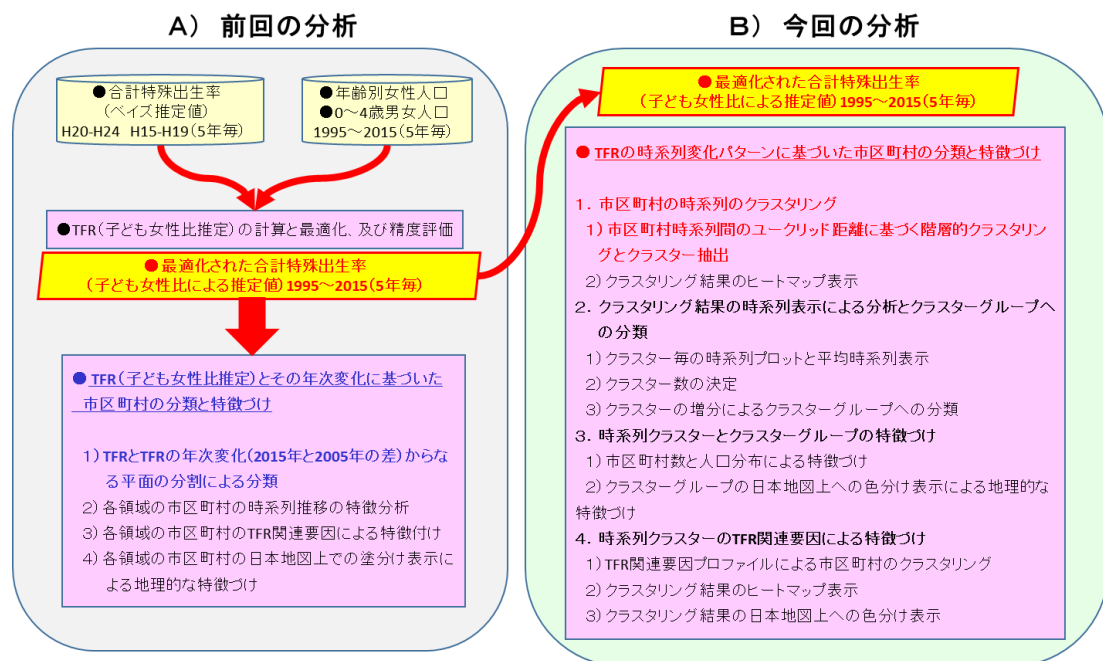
A） 前回の分析

●合計特殊出生率
（ベイズ推定値）
H20-H24 H15-H19（5年毎）

●年齢別女性人口
●0～4歳男女人口
1995～2015（5年毎）

●TFR（子ども女性比推定）の計算と最適化、及び精度評価

●最適化された合計特殊出生率
（子ども女性比による推定値）1995～2015（5年毎）

● TFR（子ども女性比推定）とその年次変化に基づいた市区町村の分類と特徴づけ

1）TFRとTFRの年次変化（2015年と2005年の差）からなる平面の分割による分類
2）各領域の市区町村の時系列推移の特徴分析
3）各領域の市区町村のTFR関連要因による特徴付け
4）各領域の市区町村の日本地図上での塗分け表示による地理的な特徴づけ

B） 今回の分析

●最適化された合計特殊出生率
（子ども女性比による推定値）1995～2015（5年毎）

● TFRの時系列変化パターンに基づいた市区町村の分類と特徴づけ

1．市区町村の時系列のクラスタリング
1）市区町村時系列間のユークリッド距離に基づく階層的クラスタリングとクラスター抽出
2）クラスタリング結果のヒートマップ表示
2．クラスタリング結果の時系列表示による分析とクラスターグループへの分類
1）クラスター毎の時系列プロットと平均時系列表示
2）クラスター数の決定
3）クラスターの増分によるクラスターグループへの分類
3．時系列クラスターとクラスターグループの特徴づけ
1）市区町村数と人口分布による特徴づけ
2）クラスターグループの日本地図上への色分け表示による地理的な特徴づけ
4．時系列クラスターのTFR関連要因による特徴づけ
1）TFR関連要因プロファイルによる市区町村のクラスタリング
2）クラスタリング結果のヒートマップ表示
3）クラスタリング結果の日本地図上への色分け表示